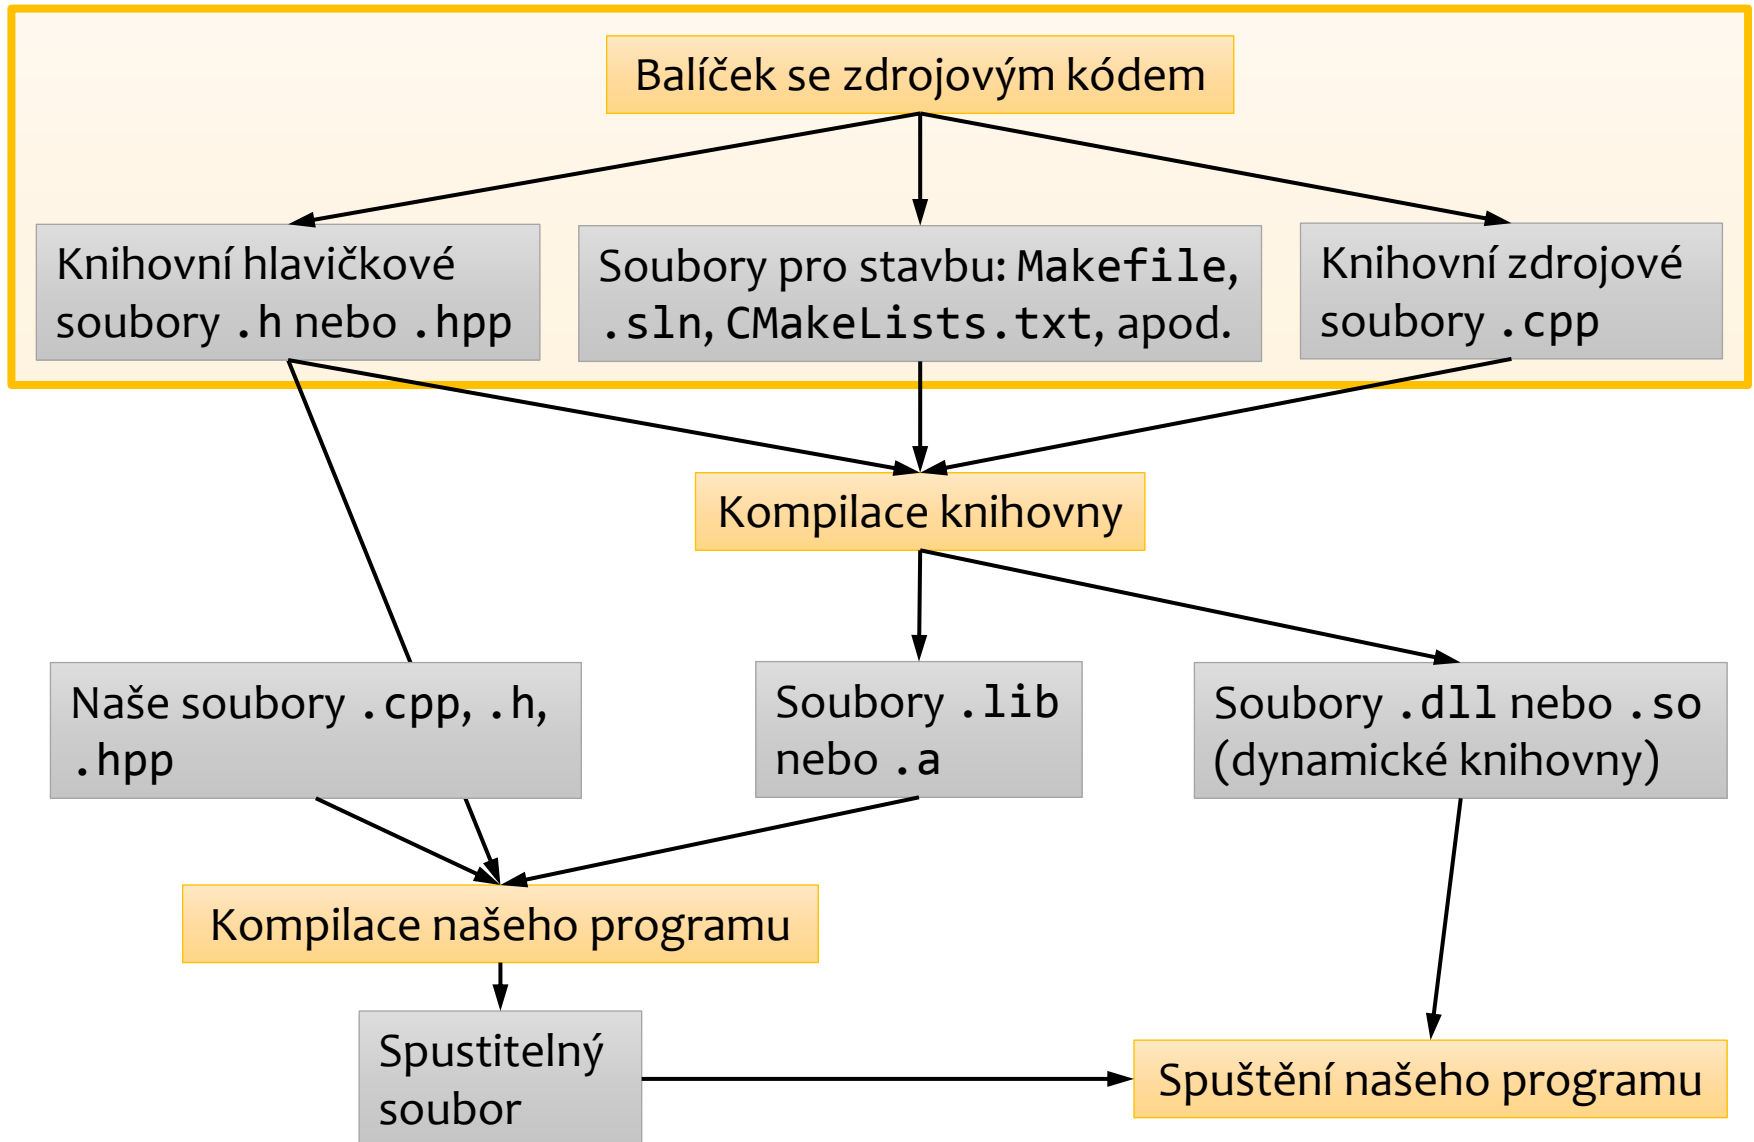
Balíček se zdrojovým kódem

Knihovní hlavičkové soubory .h nebo .hpp

Soubory pro stavbu: Makefile, .sln, CMakeLists.txt, apod.

Knihovní zdrojové soubory .cpp

Kompilace knihovny

Naše soubory .cpp, .h, .hpp

Soubory .lib nebo .a

Soubory .dll nebo .so (dynamické knihovny)

Kompilace našeho programu

Spustitelný soubor

Spuštění našeho programu